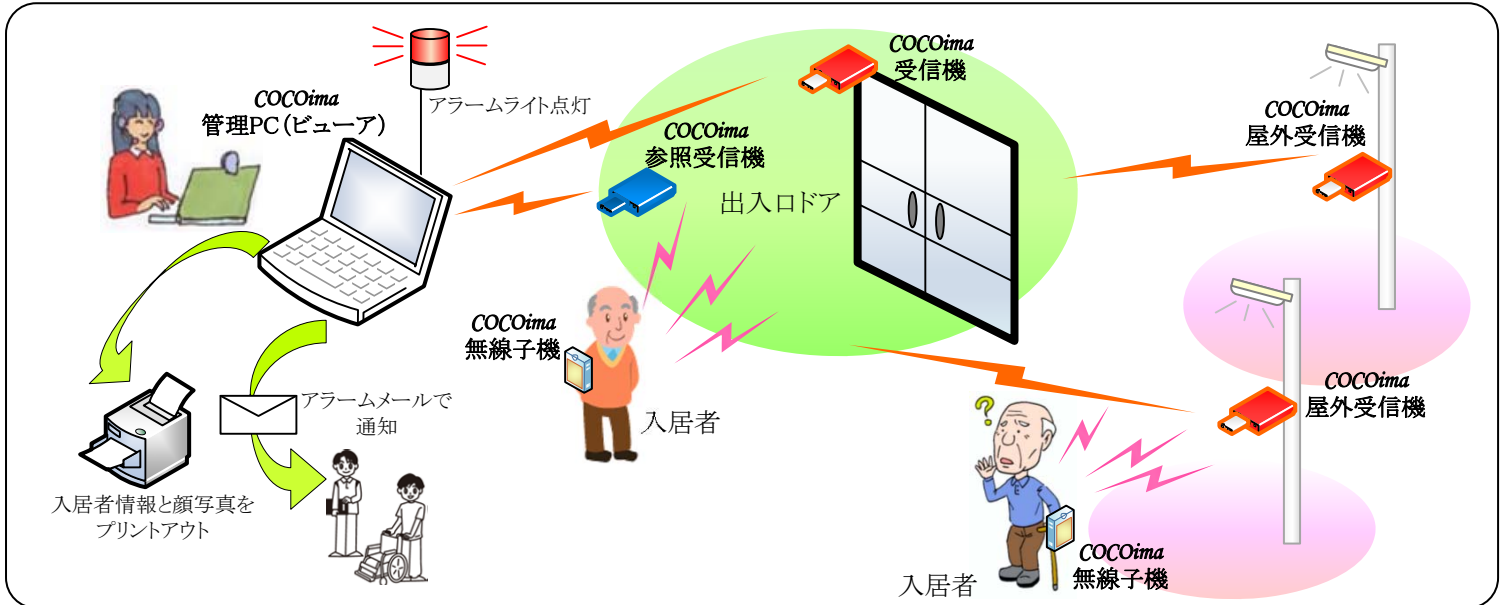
COCOima
管理PC（ビューア）

アラームライト点灯

COCOima
受信機

COCOima
参照受信機

出入口ドア

COCOima
屋外受信機

COCOima
無線子機

入居者

アラームメールで
通知

入居者情報と顔写真を
プリントアウト

COCOima
屋外受信機

入居者

COCOima
無線子機